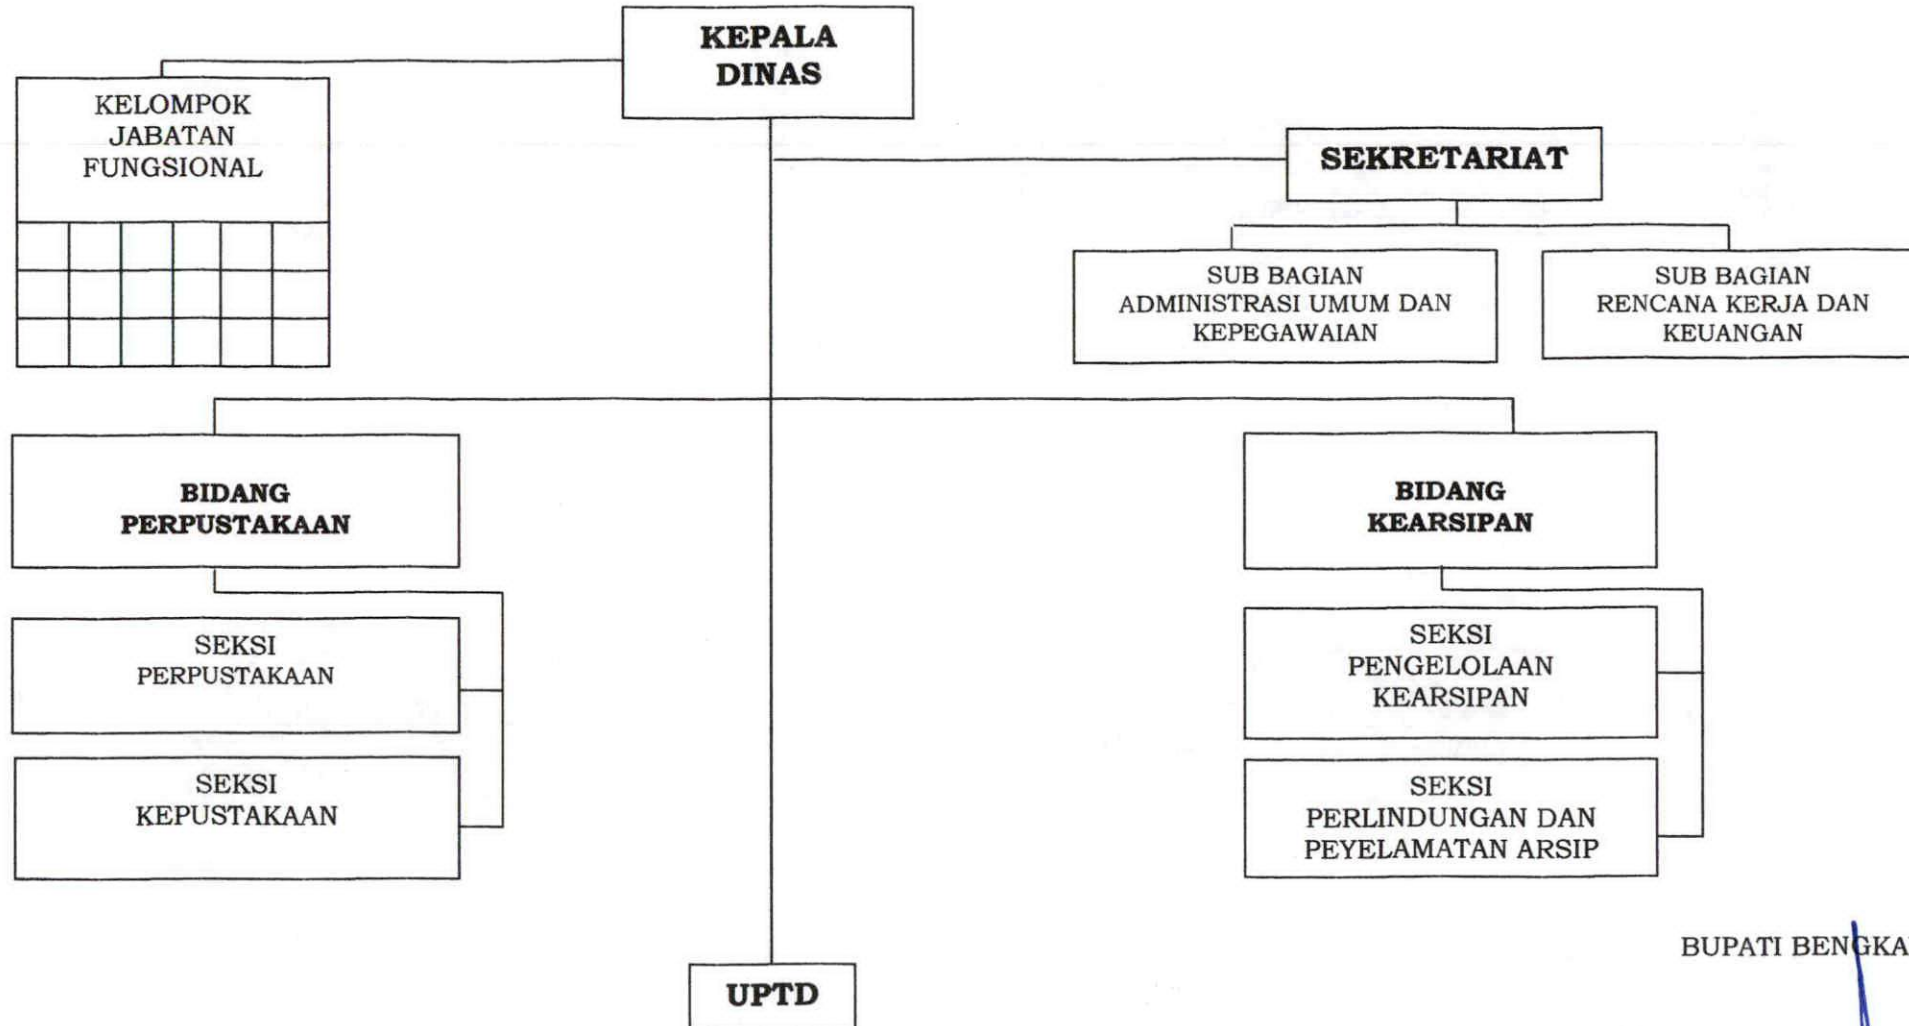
KEPALA DINAS

KELOMPOK JABATAN FUNGSIONAL

SEKRETARIAT

SUB BAGIAN ADMINISTRASI UMUM DAN KEPEGAWAIAN

SUB BAGIAN RENCANA KERJA DAN KEUANGAN

BIDANG PERPUSTAKAAN

SEKSI PERPUSTAKAAN

SEKSI KEPUSTAKAAN

BIDANG KEARSIPAN

SEKSI PENGELOLAAN KEARSIPAN

SEKSI PERLINDUNGAN DAN PEYELAMATAN ARSIP

UPTD

BUPATI BENGKA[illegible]